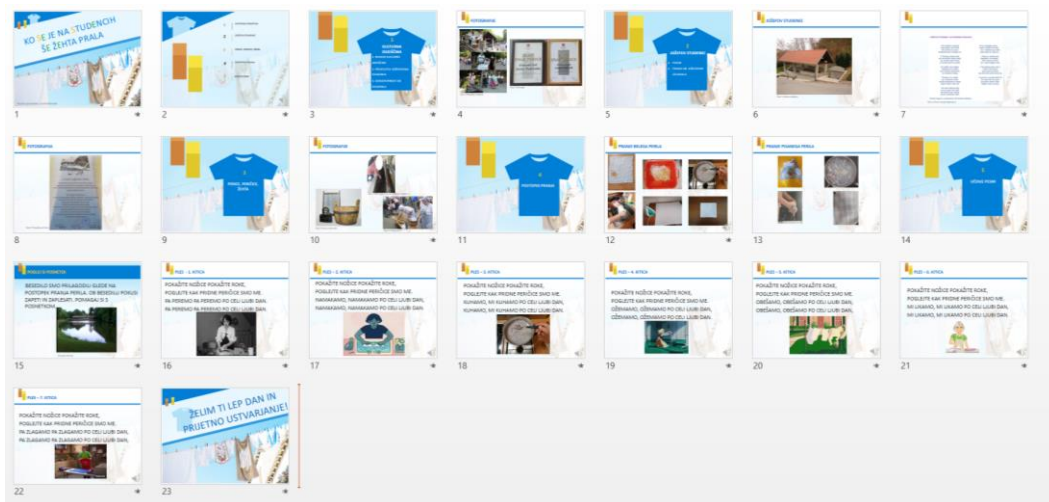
KO JE JE NA STUDENCIH ŠE ŽEHTA PRALA

1

2

POSTOPEK IZDELAVE

3

POTOPISI

4

2
NAŠIH STUDENCEV

5

NAŠIH STUDENC

6

7

FOTOGRAFIJE

8

3
PERILO, PERIČE, ŽEHTA

9

FOTOGRAFIJE

10

4
POSTOPEK PRANJA

11

PRANJE BELEGA PERILA

12

PRANJE POSEBNEGA PERILA

13

5
UČENJE PESMI

14

POJDI ZA POMOČJO

BESEDILO SKAO PRILAGODILI GLEDE NA POSTOPEK PRANJA PERILA. OB BESEDILU POKUSI ZAPETI IN ZAPLESATI. POMAGAJ SI S POSNETKOM.

15

PESEM – 1. KITICA

POKAŽITE NOŽICE POKAŽITE ROKE, POGLEJTE KAK PRIDNE PERIČICE SMO ME. PA PEREMO PA PEREMO PO CELI LJUBI DAN, PA PEREMO PA PEREMO PO CELI LJUBI DAN.

16

PESEM – 2. KITICA

POKAŽITE NOŽICE POKAŽITE ROKE, POGLEJTE KAK PRIDNE PERIČICE SMO ME. NAMAKAMO, NAMAKAMO PO CELI LJUBI DAN, NAMAKAMO, NAMAKAMO PO CELI LJUBI DAN.

17

PESEM – 3. KITICA

POKAŽITE NOŽICE POKAŽITE ROKE, POGLEJTE KAK PRIDNE PERIČICE SMO ME. KUHAMO, MI KUHAMO PO CELI LJUBI DAN, KUHAMO, MI KUHAMO PO CELI LJUBI DAN.

18

PESEM – 4. KITICA

POKAŽITE NOŽICE POKAŽITE ROKE, POGLEJTE KAK PRIDNE PERIČICE SMO ME. OŽEMAMO, OŽEMAMO PO CELI LJUBI DAN, OŽEMAMO, OŽEMAMO PO CELI LJUBI DAN.

19

PESEM – 5. KITICA

POKAŽITE NOŽICE POKAŽITE ROKE, POGLEJTE KAK PRIDNE PERIČICE SMO ME. OBEŠAMO, OBEŠAMO PO CELI LJUBI DAN, OBEŠAMO, OBEŠAMO PO CELI LJUBI DAN.

20

PESEM – 6. KITICA

POKAŽITE NOŽICE POKAŽITE ROKE, POGLEJTE KAK PRIDNE PERIČICE SMO ME. MI LIKAMO, MI LIKAMO PO CELI LJUBI DAN, MI LIKAMO, MI LIKAMO PO CELI LJUBI DAN.

21

PESEM – 7. KITICA

POKAŽITE NOŽICE POKAŽITE ROKE, POGLEJTE KAK PRIDNE PERIČICE SMO ME. PA ZLAGAMO PA ZLAGAMO PO CELI LJUBI DAN, PA ZLAGAMO PA ZLAGAMO PO CELI LJUBI DAN.

22

ŽELIM TI LEP DAN IN PRIJETNO USTVARJANJE!

23